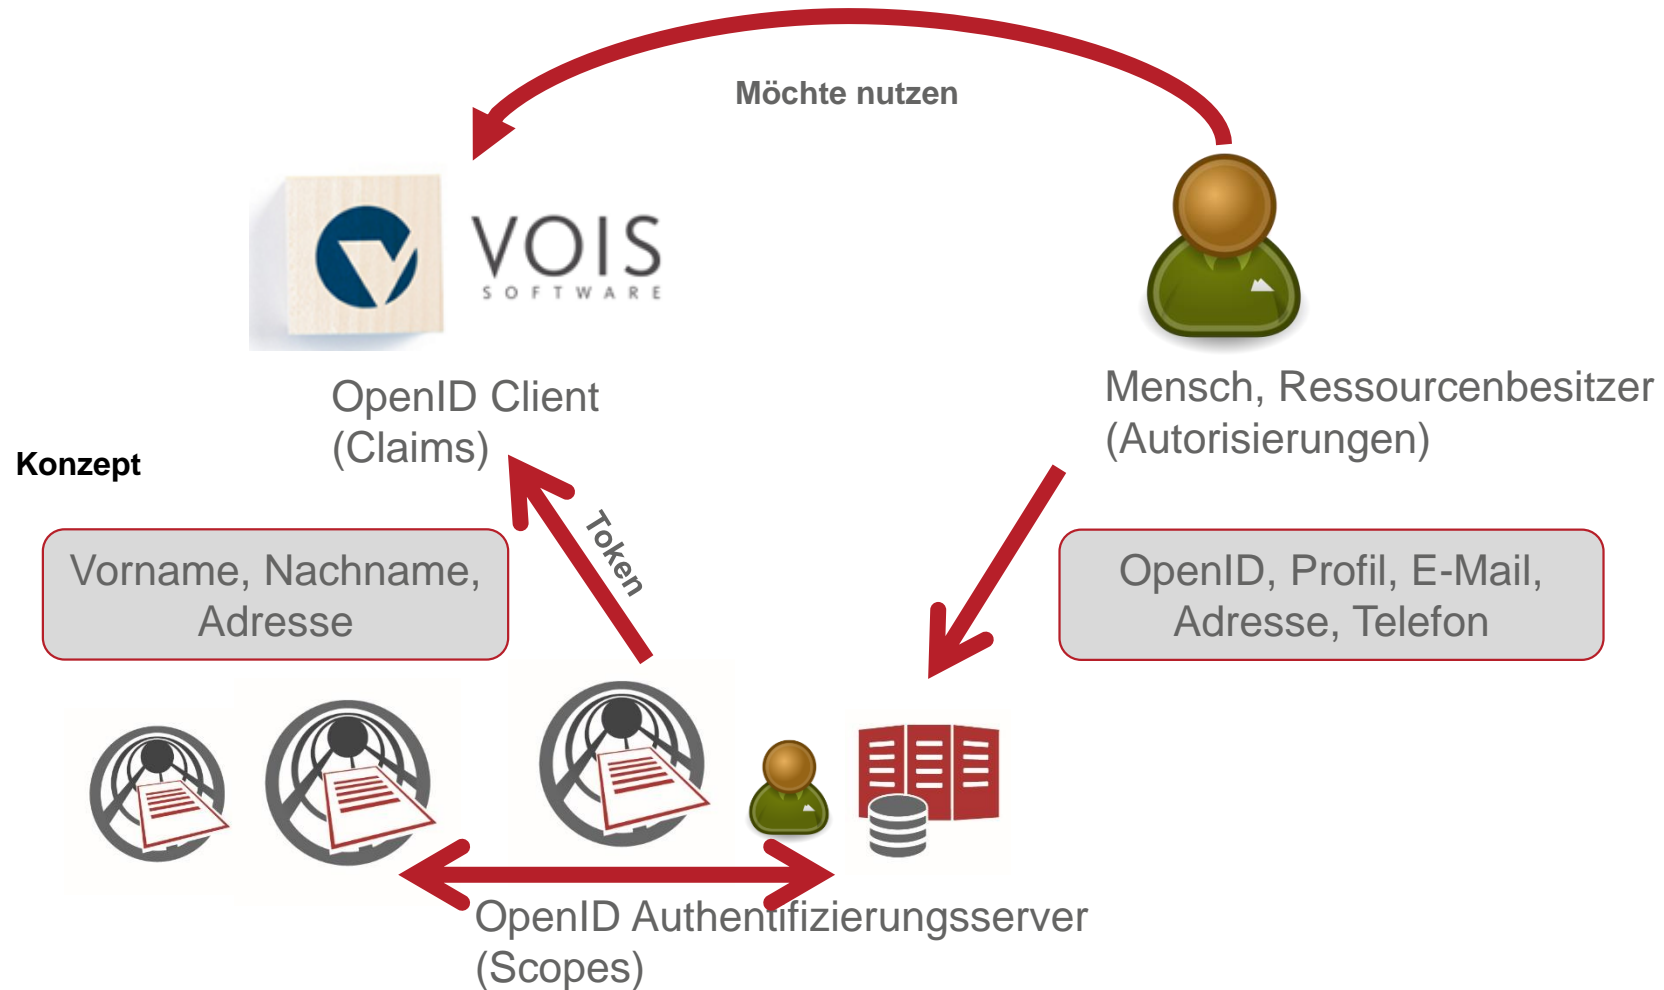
Möchte nutzen

VOIS
SOFTWARE

OpenID Client
(Claims)

Mensch, Ressourcenbesitzer
(Autorisierungen)

Konzept

Token

Vorname, Nachname,
Adresse

OpenID, Profil, E-Mail,
Adresse, Telefon

OpenID Authentifizierungsserver
(Scopes)